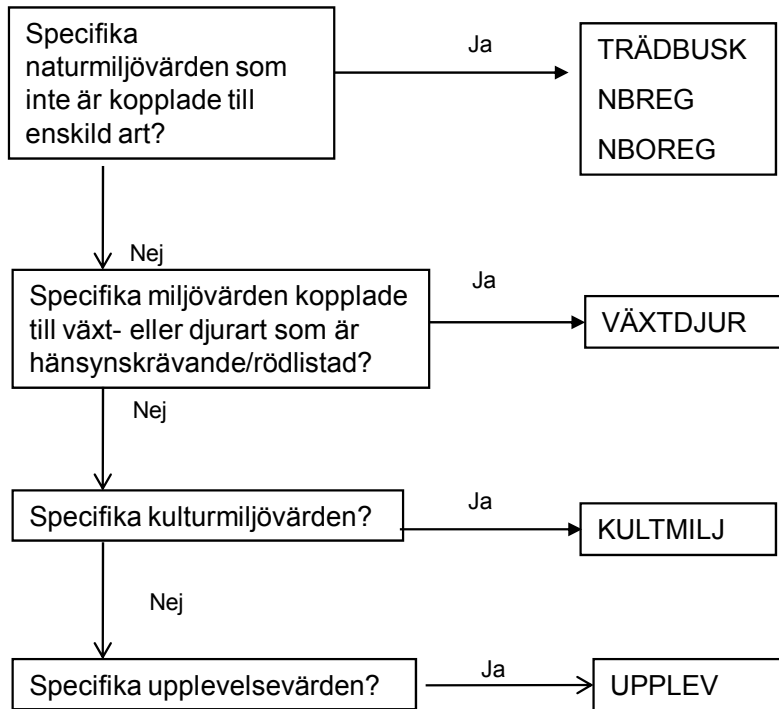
Specifika naturmiljövärden som inte är kopplade till enskild art?

Ja

TRÄDBUSK

NBREG

NBOREG

Nej

Specifika miljövärden kopplade till växt- eller djurart som är hänsynskrävande/rödlistad?

Ja

VÄXTDJUR

Nej

Specifika kulturmiljövärden?

Ja

KULTMILJ

Nej

Specifika upplevelsevärden?

Ja

UPPLEV